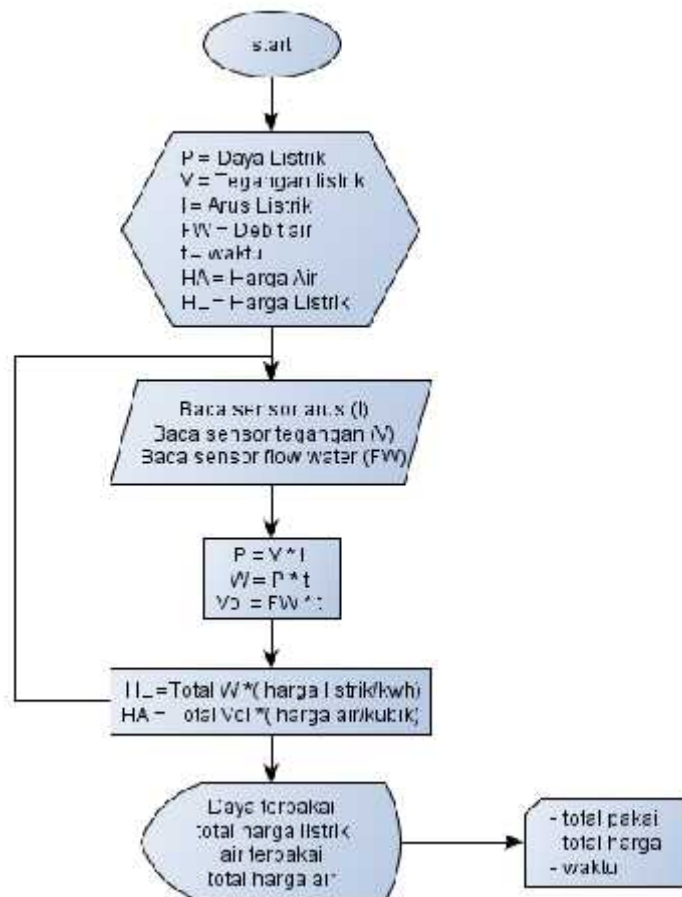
start

P = Daya Listrik
V = Tegangan listrik
I = Arus Listrik
FW = Debit air
t = waktu
HA = Harga Air
HL = Harga Listrik

Baca sensor arus (I)
Baca sensor tegangan (V)
Baca sensor flow water (FW)

P = V * I
W = P * t
Vol = FW * t

HL = Total W * ( harga listrik/kwh)
HA = total Vol * ( harga air/kubik)

Daya terpakai
total harga listrik
air terpakai
total harga air

- total pakai
total harga
- waktu